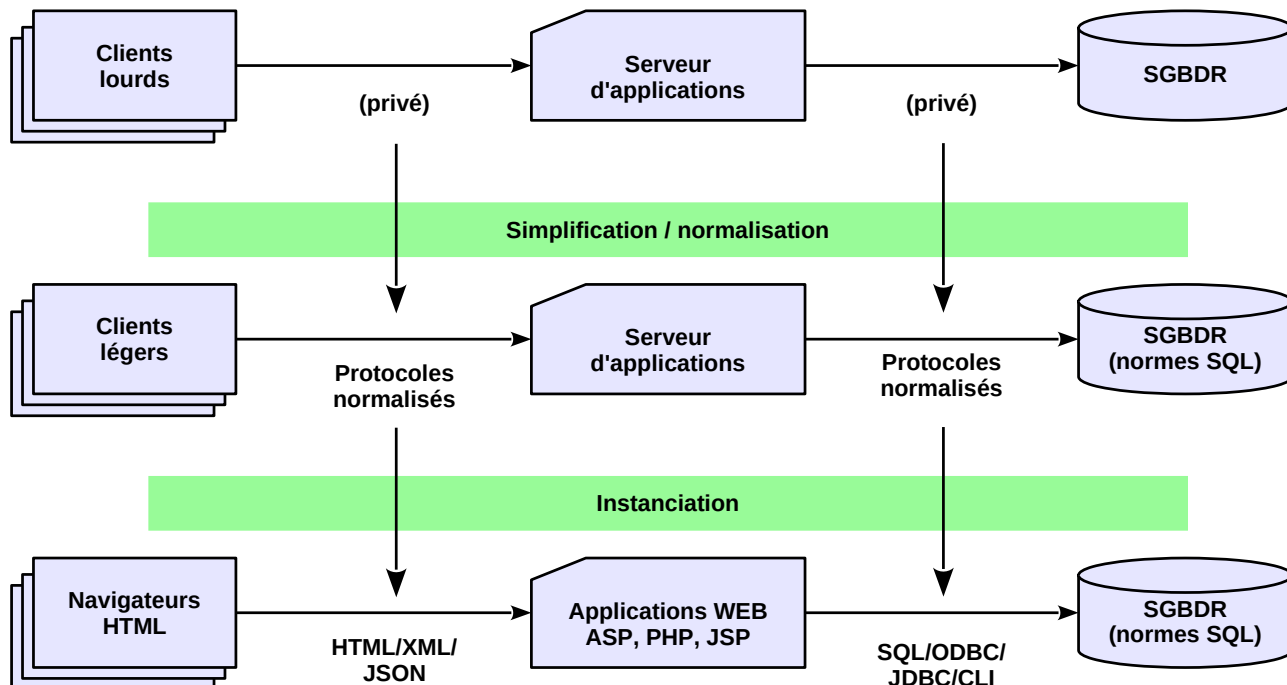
Clients lourds

(privé)

Serveur d'applications

(privé)

SGBDR

Simplification / normalisation

Clients légers

Protocoles normalisés

Serveur d'applications

Protocoles normalisés

SGBDR (normes SQL)

Instanciation

Navigateurs HTML

HTML/XML/ JSON

Applications WEB ASP, PHP, JSP

SQL/ODBC/ JDBC/CLI

SGBDR (normes SQL)